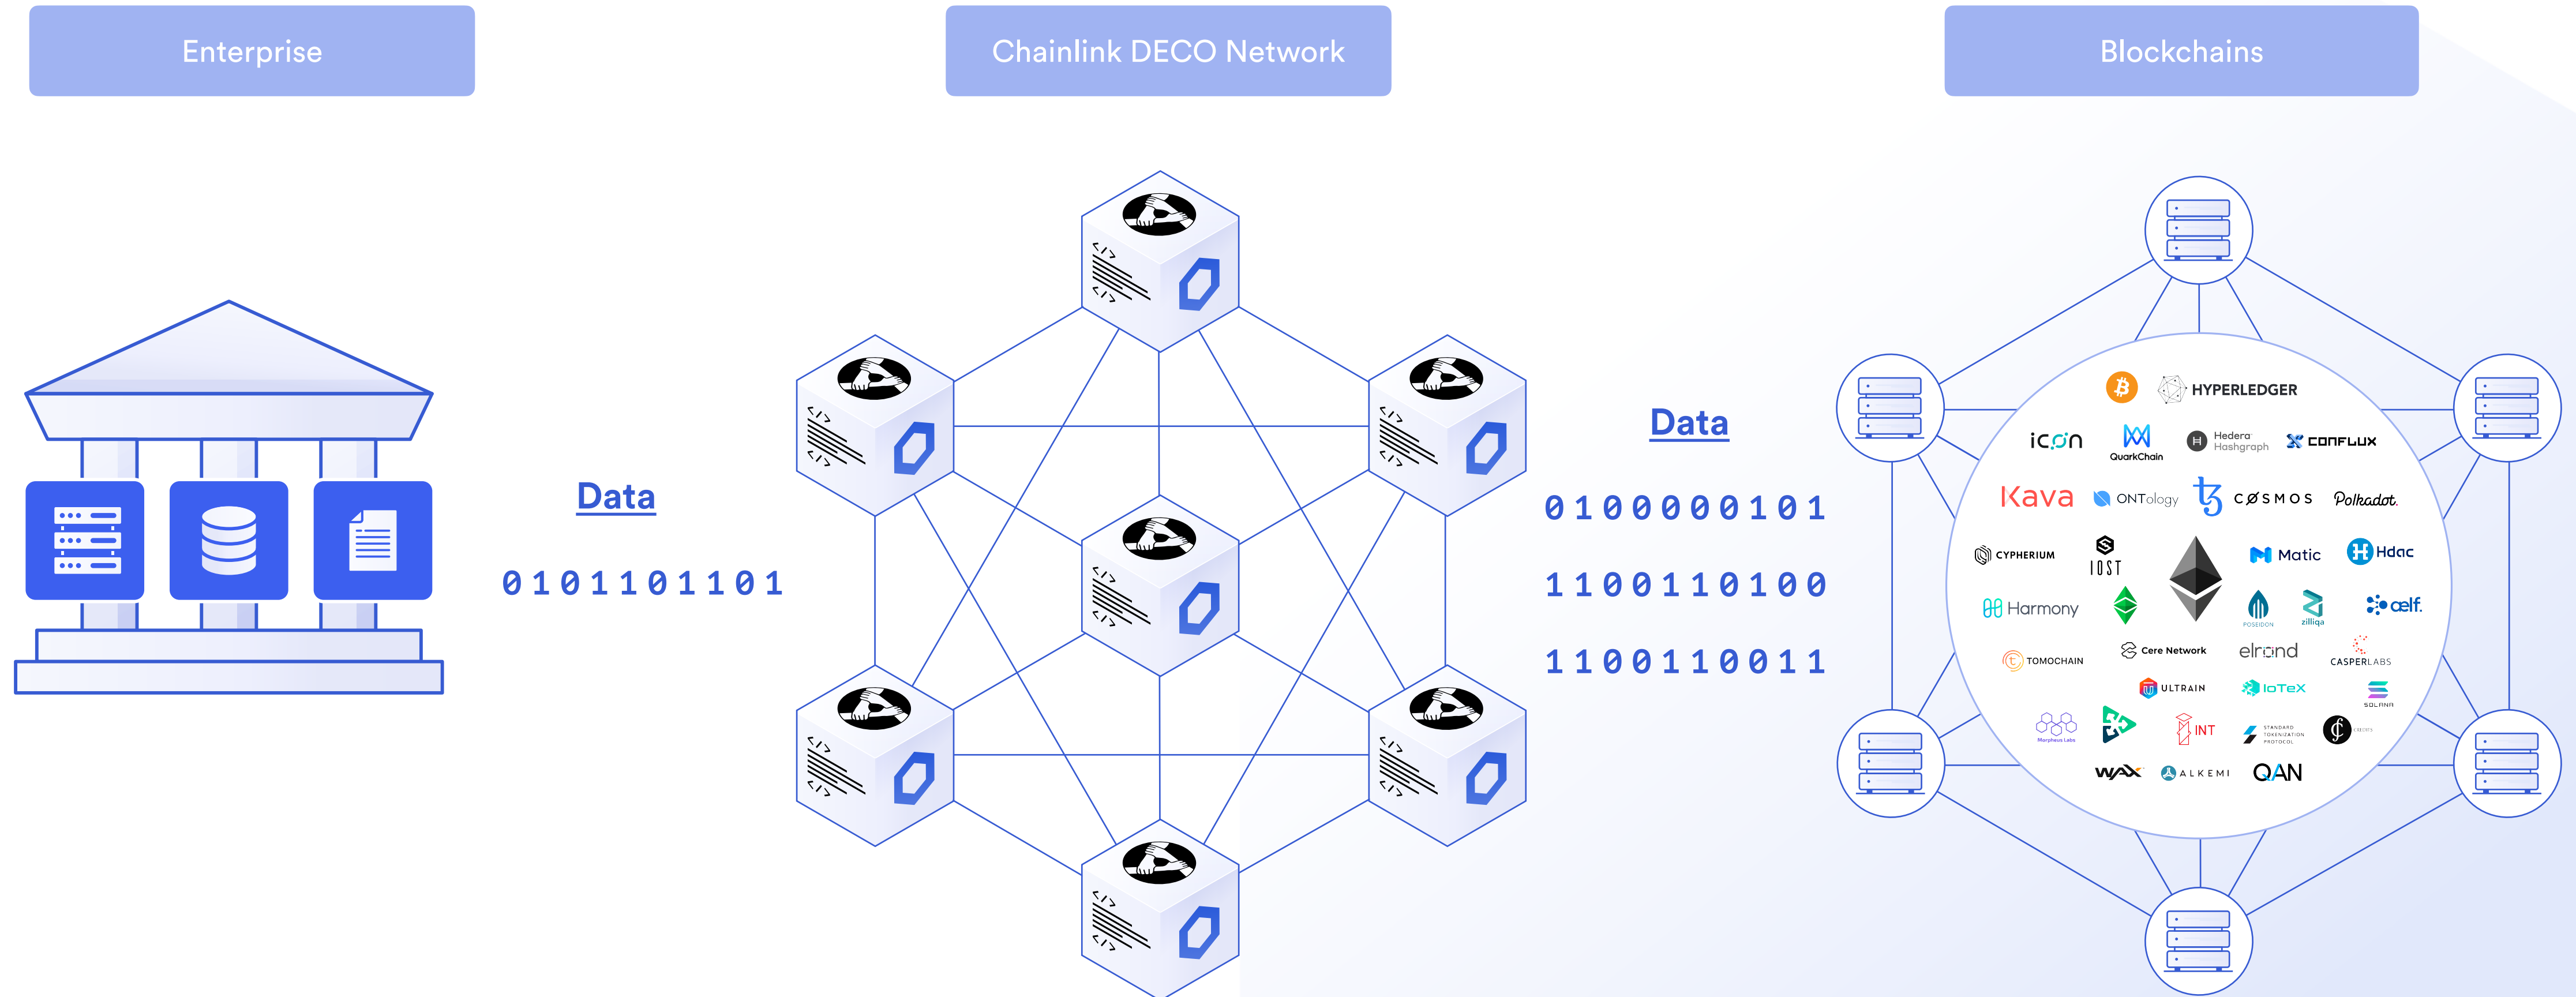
Enterprise

Chainlink DECO Network

Blockchains

Data

0101101101

Data

0100000101

1100110100

1100110011

HYPERLEDGER

icon

QuarkChain

Hedera Hashgraph

CONFLUX

Kava

ONTology

COSMOS

Polkadot

CYPHERIUM

IOST

Matic

Hdac

Harmony

POSEIDON

zilliqa

aelf

TOMOCHAIN

Cere Network

elrond

CASPERLABS

ULTRAIN

IoTeX

SOLANA

Morpheus Labs

INT

STANDARD TOKENIZATION PROTOCOL

WAX

ALKEMI

QAN